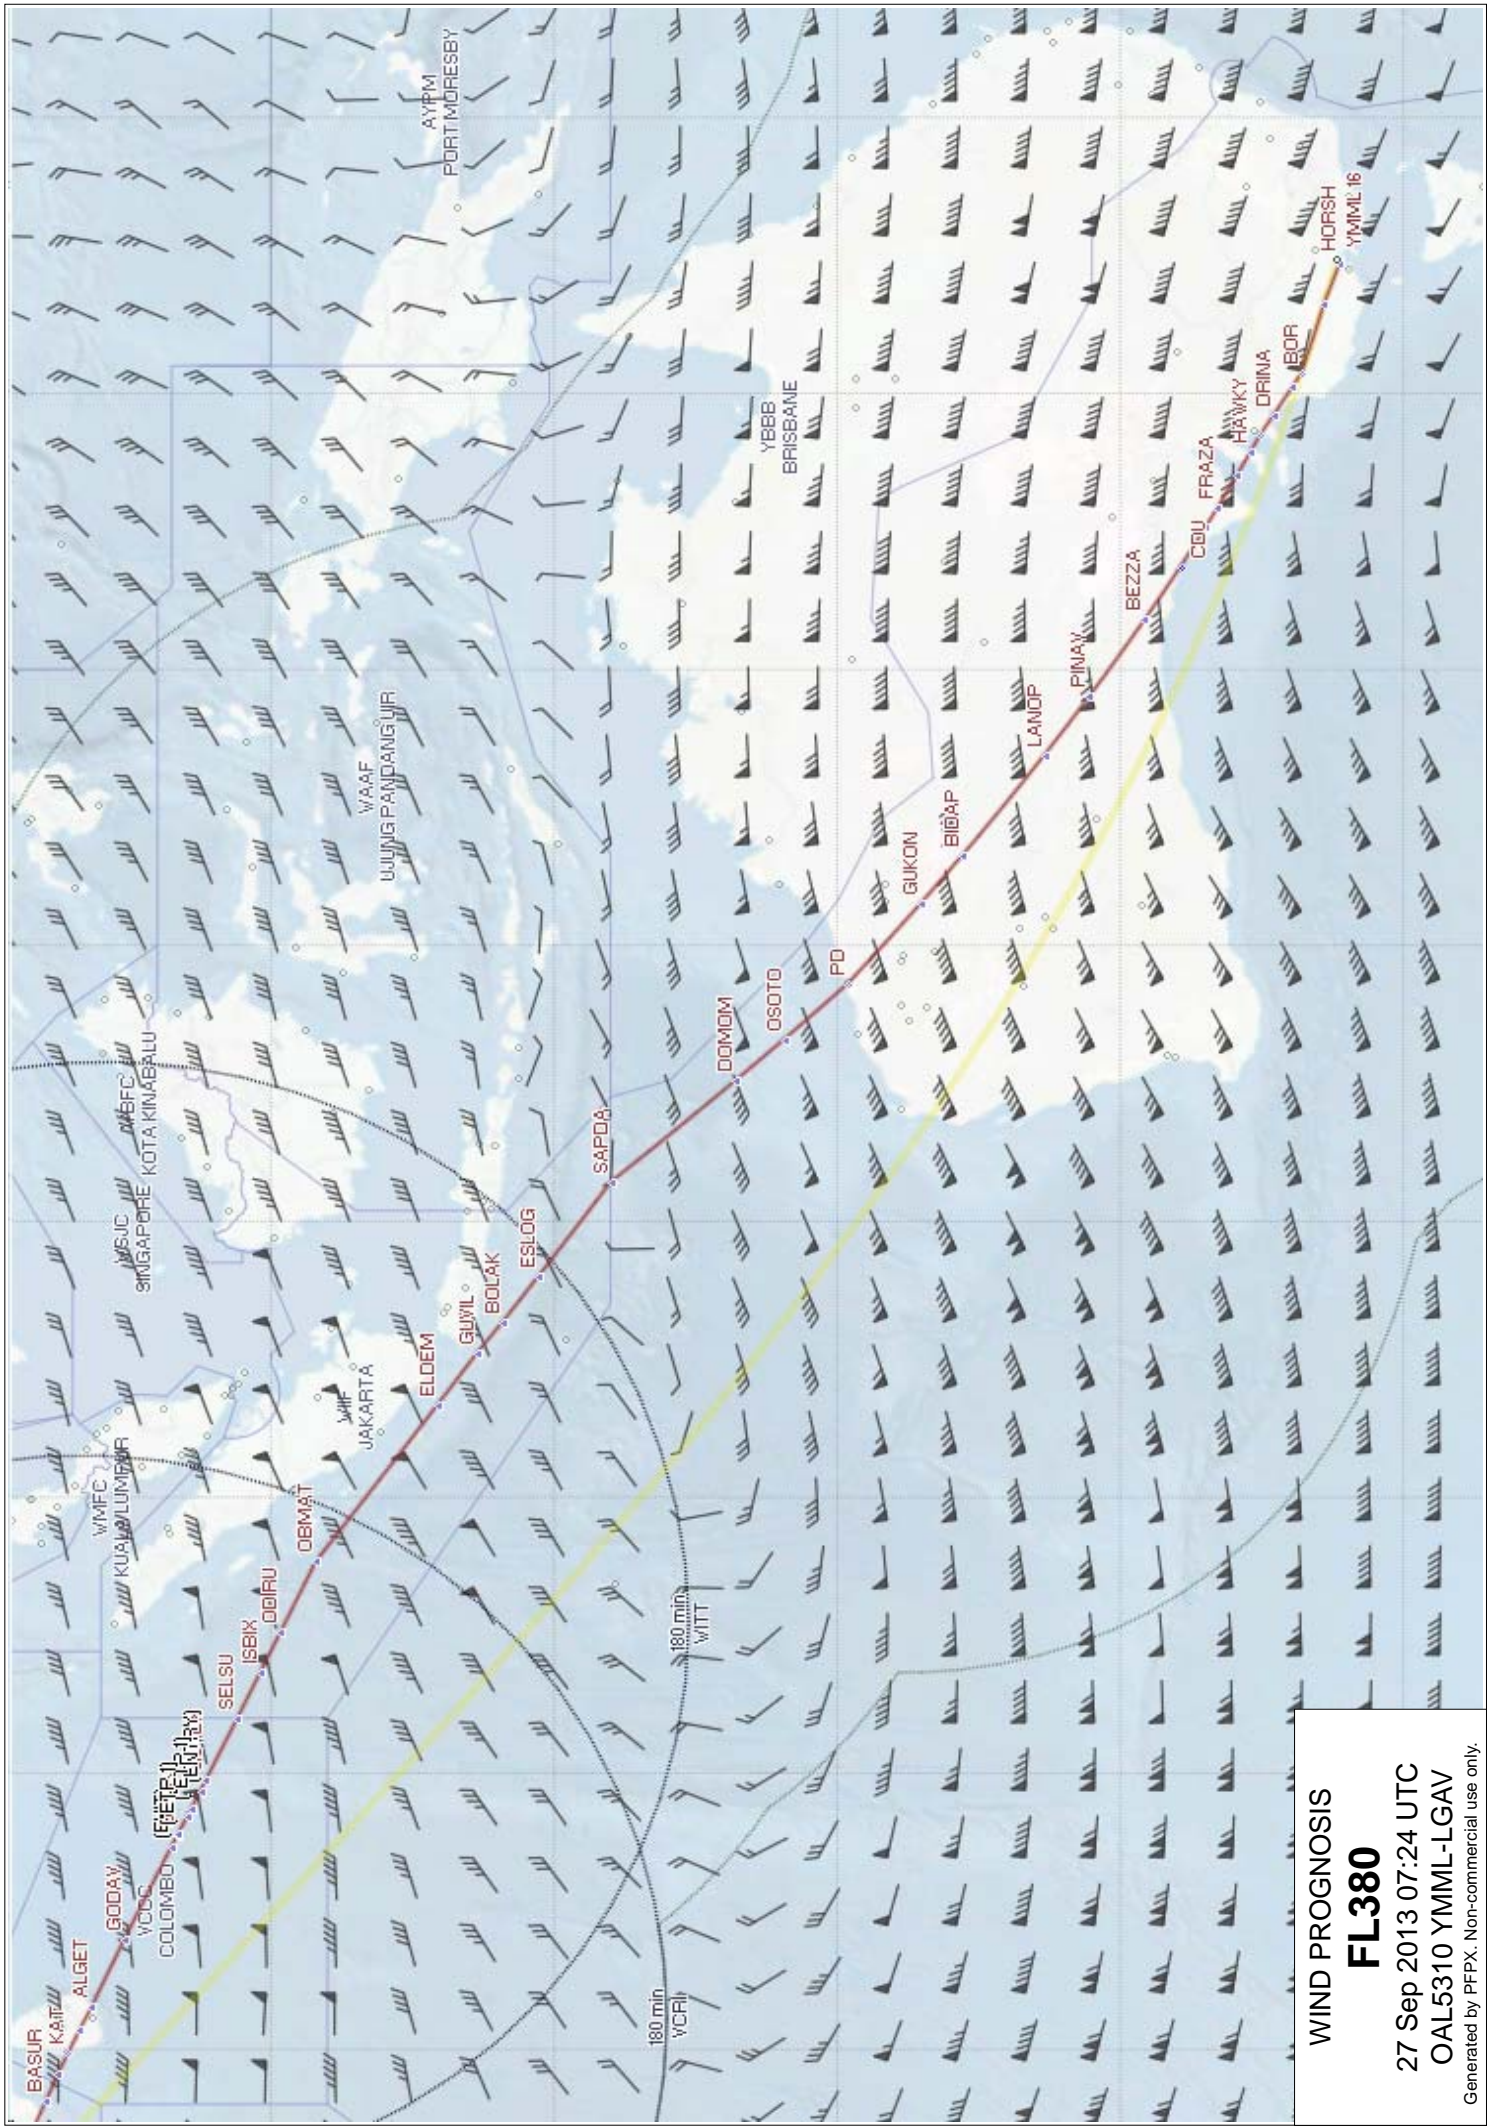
WIND PROGNOSIS
FL380
27 Sep 2013 07:24 UTC
OAL5310 YMML-LGAV
Generated by PFPX. Non-commercial use only.

AYPM
PORT MORESBY

YBBB
BRISBANE

WAAF
UJUNG PANDANG FIR

WBFC
KOTA KINABALU

WSJC
SINGAPORE

WIIF
JAKARTA

WMFC
KUALA LUMPUR

VCCC
COLOMBO

180 min
VCRI

180 min
WITT

HORSH
YMML 16
IBOR
DRINA
HAWKY
FRAZA
CDU
BEZZA
PINAY
LANOP
BIDAP
GUKON
PD
OSOTO
DOMOM
SAPDA
ESLOG
BOLAK
GUWIL
ELDEM
OBMAT
ODIRU
ISBIX
SELSU
ETP1
EEP1
GODAY
ALGET
KAIT
BASUR